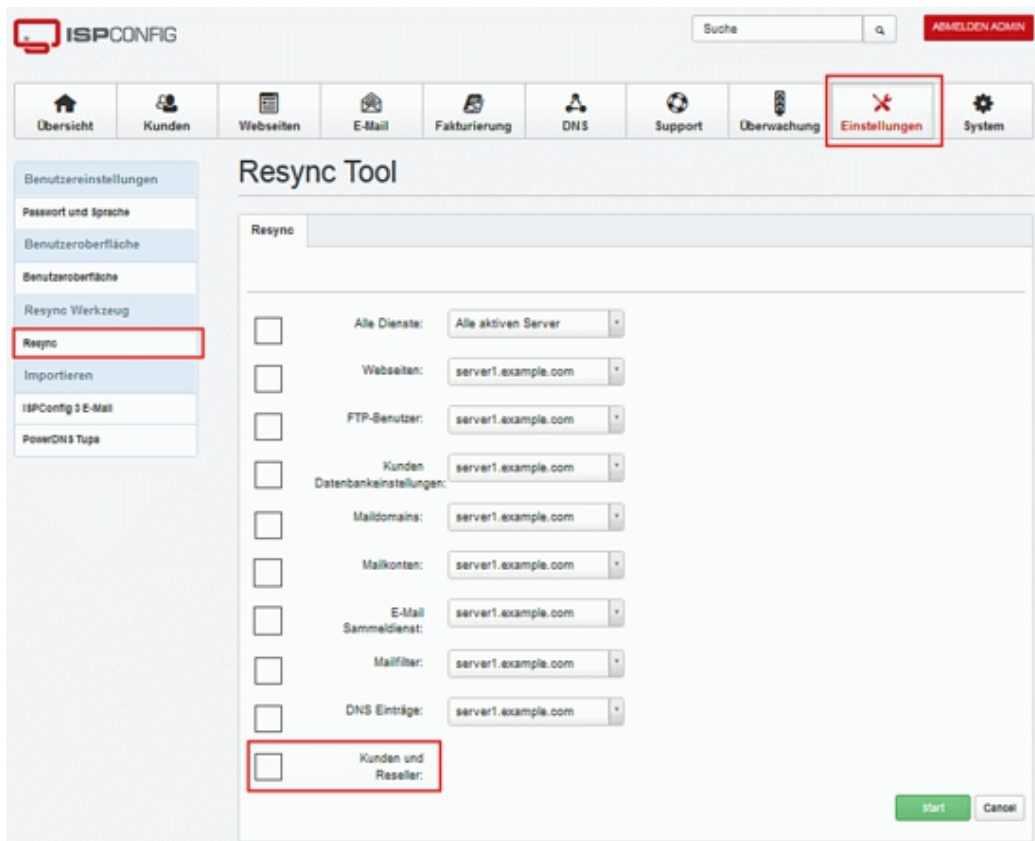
ISPCONFIG

Suche

ABMELDEN ADMIN

Übersicht
Kunden
Webseiten
E-Mail
Fakturierung
DNS
Support
Überwachung
Einstellungen
System

Benutzereinstellungen
Passwort und Sprache
Benutzeroberfläche
Benutzeroberfläche
Resync Werkzeug
Resync
Importieren
ISPConfig 3 E-Mail
PowerDNS Tups

Resync Tool

Resync

Alle Dienste: Alle aktiven Server
Webseiten: server1.example.com
FTP-Benutzer: server1.example.com
Kunden Datenbankeinstellungen: server1.example.com
Maildomains: server1.example.com
Mailkonten: server1.example.com
E-Mail Sammeldienst: server1.example.com
Mailfilter: server1.example.com
DNS Einträge: server1.example.com
Kunden und Reseller:

start
Cancel